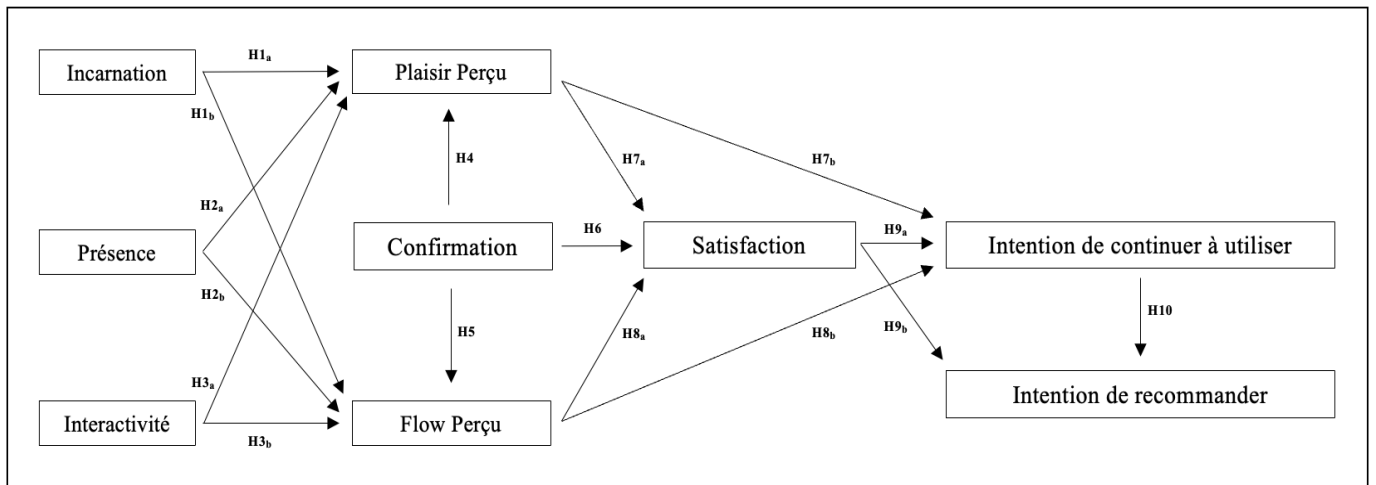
Incarnation

Présence

Interactivité

Plaisir Perçu

Confirmation

Flow Perçu

Satisfaction

Intention de continuer à utiliser

Intention de recommander

H1$_a$

H1$_b$

H2$_a$

H2$_b$

H3$_a$

H3$_b$

H4

H5

H6

H7$_a$

H7$_b$

H8$_a$

H8$_b$

H9$_a$

H9$_b$

H10